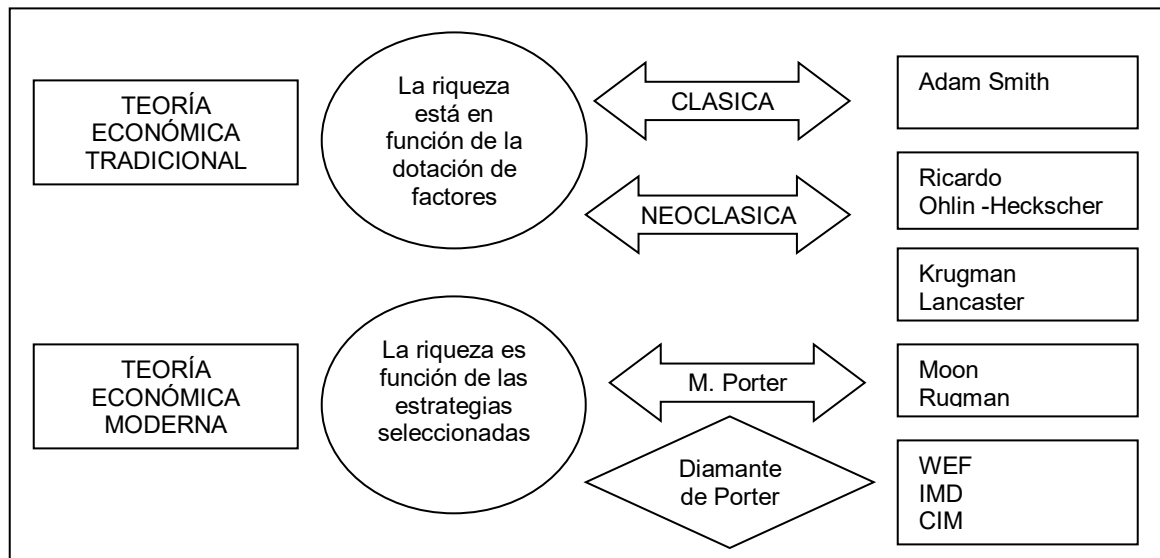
TEORÍA ECONÓMICA TRADICIONAL

La riqueza está en función de la dotación de factores

CLASICA

Adam Smith

NEOCLASICA

Ricardo
Ohlin -Heckscher

Krugman
Lancaster

TEORÍA ECONÓMICA MODERNA

La riqueza es función de las estrategias seleccionadas

M. Porter

Moon
Rugman

Diamante de Porter

WEF
IMD
CIM